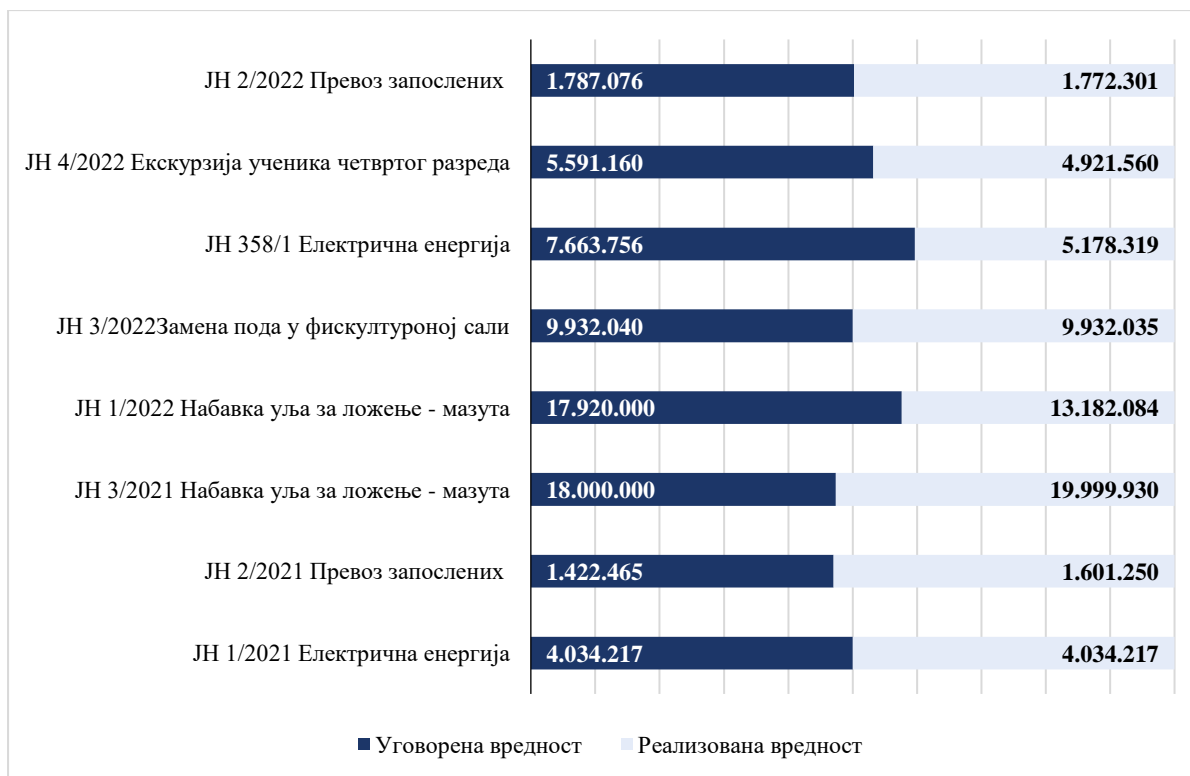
ЈН 2/2022 Превоз запослених 1.787.076 1.772.301

ЈН 4/2022 Екскурзија ученика четвртог разреда 5.591.160 4.921.560

ЈН 358/1 Електрична енергија 7.663.756 5.178.319

ЈН 3/2022Замена пода у фискултороној сали 9.932.040 9.932.035

ЈН 1/2022 Набавка уља за ложење - мазута 17.920.000 13.182.084

ЈН 3/2021 Набавка уља за ложење - мазута 18.000.000 19.999.930

ЈН 2/2021 Превоз запослених 1.422.465 1.601.250

ЈН 1/2021 Електрична енергија 4.034.217 4.034.217

Уговорена вредност Реализована вредност